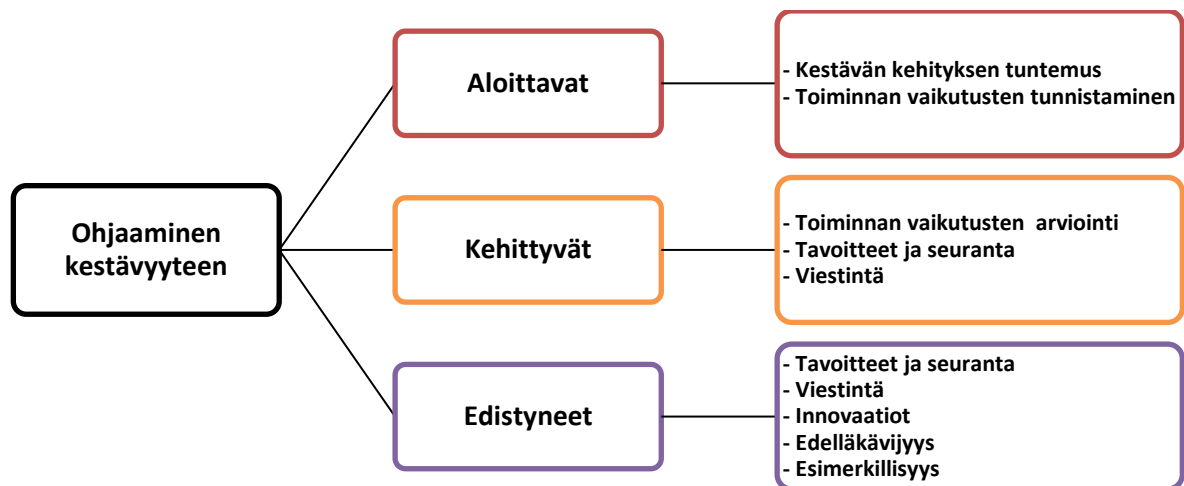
Ohjaaminen kestävyyteen

Aloittavat

- Kestävän kehityksen tuntemus
- Toiminnan vaikutusten tunnistaminen

Kehittyvät

- Toiminnan vaikutusten arviointi
- Tavoitteet ja seuranta
- Viestintä

Edistyneet

- Tavoitteet ja seuranta
- Viestintä
- Innovaatiot
- Edelläkävijyys
- Esimerkillisyys